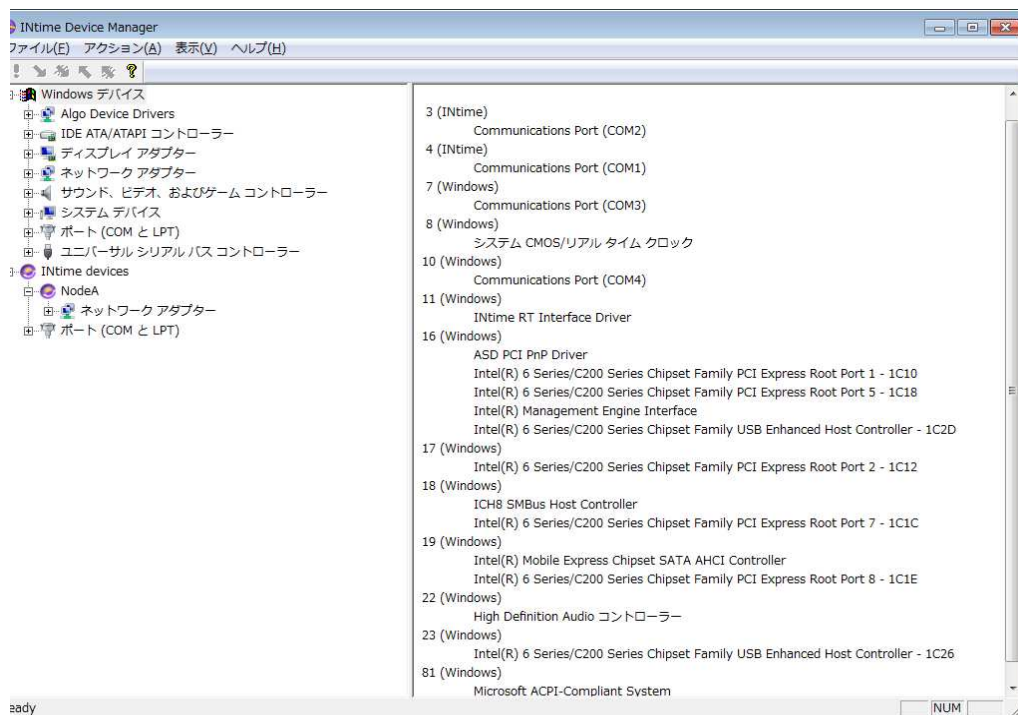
INtime Device Manager
ファイル(F) アクション(A) 表示(V) ヘルプ(H)

Windows デバイス
Algo Device Drivers
IDE ATA/ATAPI コントローラー
ディスプレイ アダプター
ネットワーク アダプター
サウンド、ビデオ、およびゲーム コントローラー
システム デバイス
ポート (COM と LPT)
ユニバーサル シリアル バス コントローラー
INtime devices
NodeA
ネットワーク アダプター
ポート (COM と LPT)

3 (INtime)
Communications Port (COM2)
4 (INtime)
Communications Port (COM1)
7 (Windows)
Communications Port (COM3)
8 (Windows)
システム CMOS/リアル タイム クロック
10 (Windows)
Communications Port (COM4)
11 (Windows)
INtime RT Interface Driver
16 (Windows)
ASD PCI PnP Driver
Intel(R) 6 Series/C200 Series Chipset Family PCI Express Root Port 1 - 1C10
Intel(R) 6 Series/C200 Series Chipset Family PCI Express Root Port 5 - 1C18
Intel(R) Management Engine Interface
Intel(R) 6 Series/C200 Series Chipset Family USB Enhanced Host Controller - 1C2D
17 (Windows)
Intel(R) 6 Series/C200 Series Chipset Family PCI Express Root Port 2 - 1C12
18 (Windows)
ICH8 SMBus Host Controller
Intel(R) 6 Series/C200 Series Chipset Family PCI Express Root Port 7 - 1C1C
19 (Windows)
Intel(R) Mobile Express Chipset SATA AHCI Controller
Intel(R) 6 Series/C200 Series Chipset Family PCI Express Root Port 8 - 1C1E
22 (Windows)
High Definition Audio コントローラー
23 (Windows)
Intel(R) 6 Series/C200 Series Chipset Family USB Enhanced Host Controller - 1C26
81 (Windows)
Microsoft ACPI-Compliant System

eady
NUM